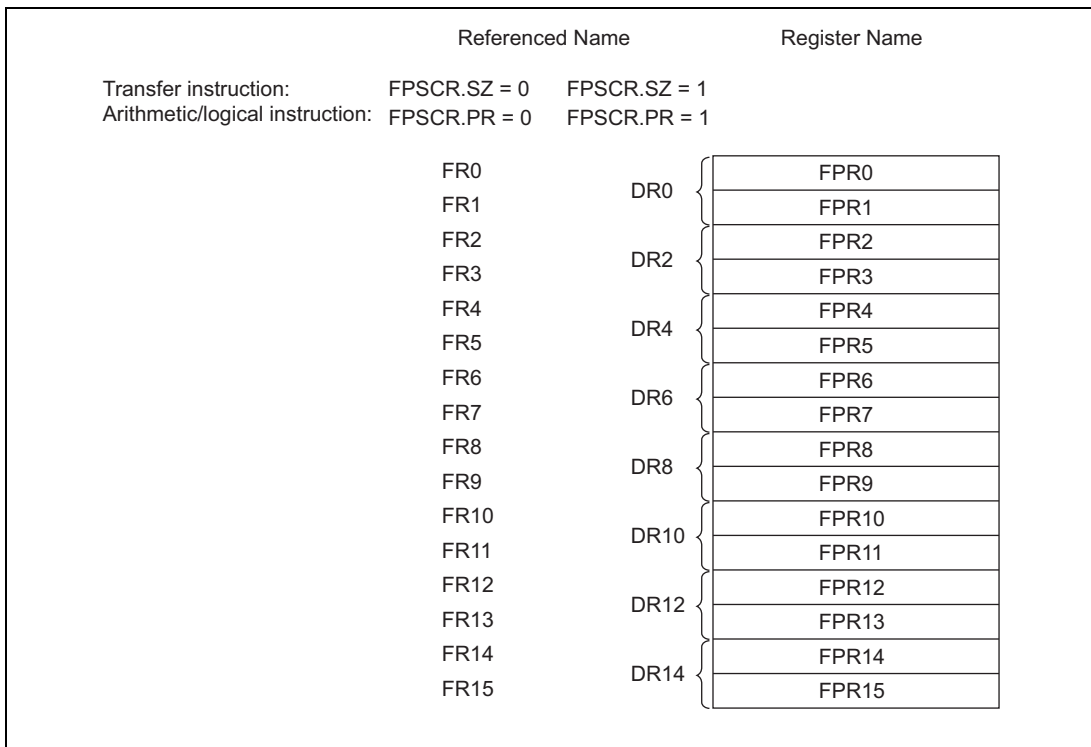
Referenced Name Register Name

Transfer instruction: FPSCR.SZ = 0 FPSCR.SZ = 1
Arithmetic/logical instruction: FPSCR.PR = 0 FPSCR.PR = 1

FR0
FR1
FR2
FR3
FR4
FR5
FR6
FR7
FR8
FR9
FR10
FR11
FR12
FR13
FR14
FR15

DR0
DR2
DR4
DR6
DR8
DR10
DR12
DR14

FPR0
FPR1
FPR2
FPR3
FPR4
FPR5
FPR6
FPR7
FPR8
FPR9
FPR10
FPR11
FPR12
FPR13
FPR14
FPR15